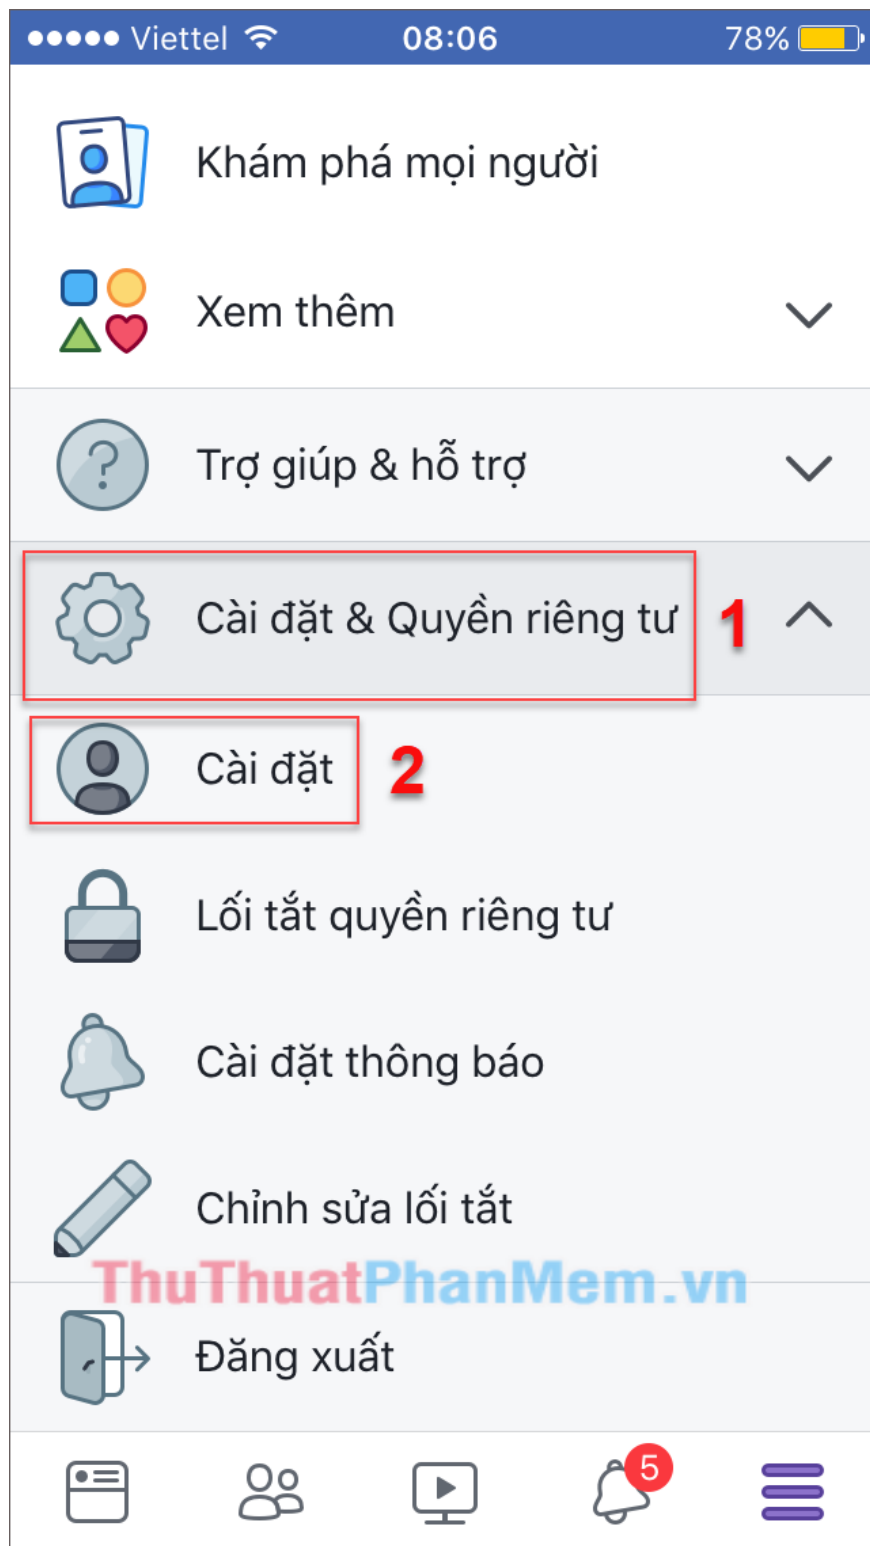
●●●●● Viettel 08:06 78%

Khám phá mọi người

Xem thêm

Trợ giúp & hỗ trợ

Cài đặt & Quyền riêng tư 1

Cài đặt 2

Lối tắt quyền riêng tư

Cài đặt thông báo

Chỉnh sửa lối tắt

ThuThuatPhanMem.vn

Đăng xuất

5